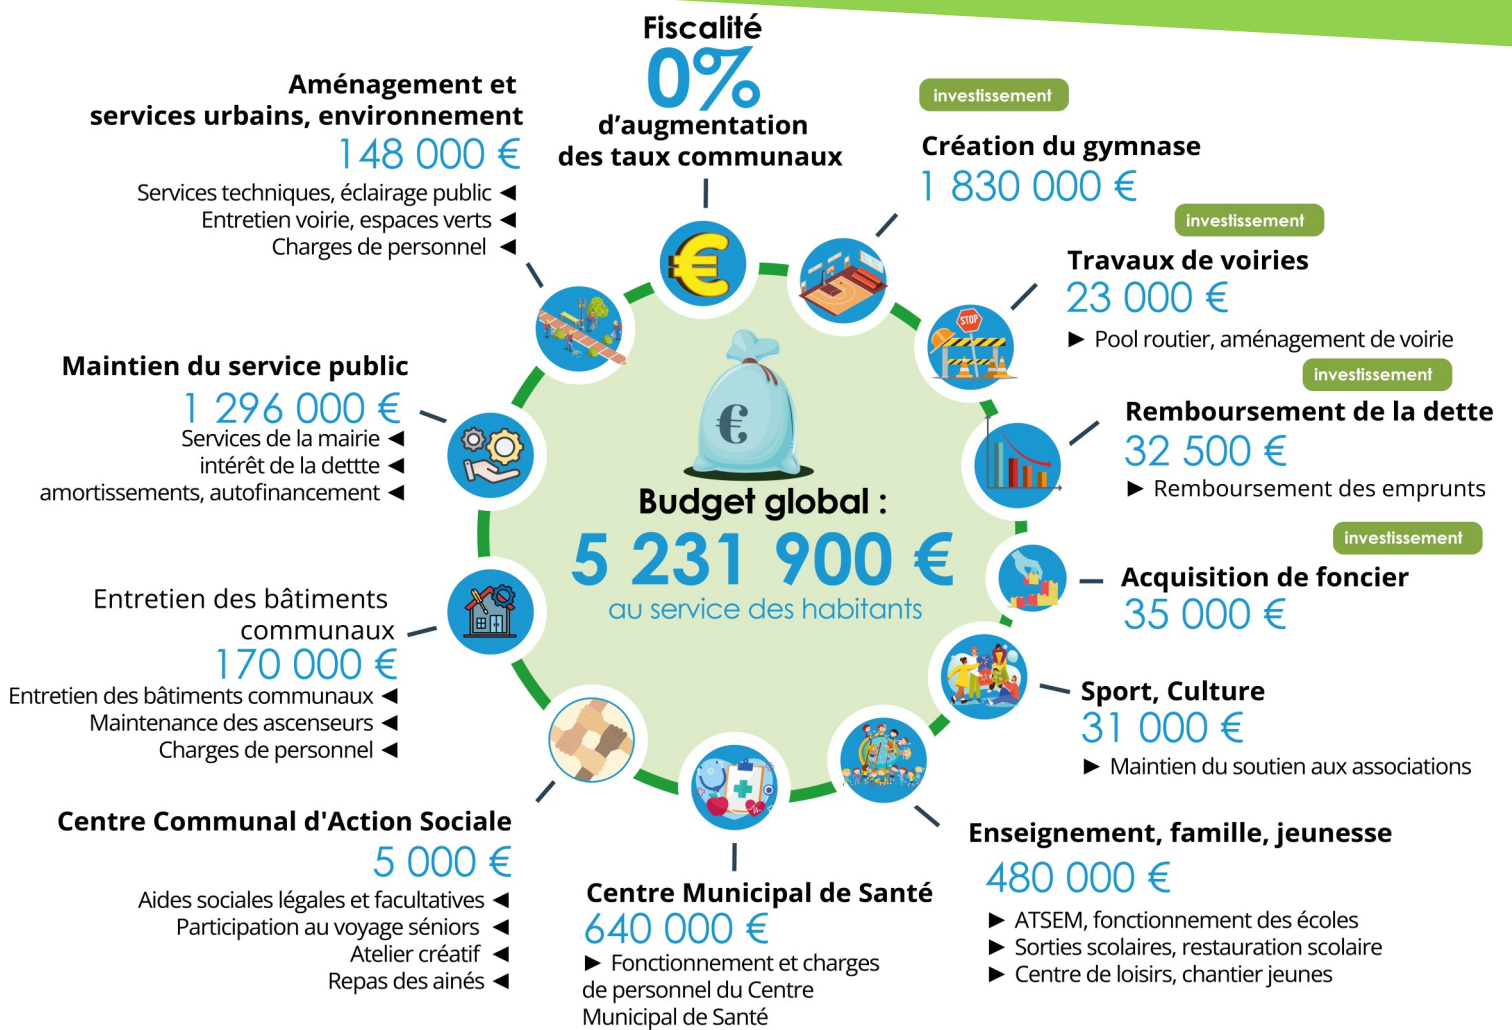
Fiscalité
0%
d'augmentation
des taux communaux

Aménagement et services urbains, environnement
148 000 €
Services techniques, éclairage public ◄
Entretien voirie, espaces verts ◄
Charges de personnel ◄

investissement
Création du gymnase
1 830 000 €

investissement
Travaux de voiries
23 000 €
► Pool routier, aménagement de voirie

Maintien du service public
1 296 000 €
Services de la mairie ◄
intérêt de la dettte ◄
amortissements, autofinancement ◄

investissement
Remboursement de la dette
32 500 €
► Remboursement des emprunts

€

Budget global :
5 231 900 €
au service des habitants

investissement
Acquisition de foncier
35 000 €

Entretien des bâtiments communaux
170 000 €
Entretien des bâtiments communaux ◄
Maintenance des ascenseurs ◄
Charges de personnel ◄

Sport, Culture
31 000 €
► Maintien du soutien aux associations

Centre Communal d'Action Sociale
5 000 €
Aides sociales légales et facultatives ◄
Participation au voyage séniors ◄
Atelier créatif ◄
Repas des ainés ◄

Centre Municipal de Santé
640 000 €
► Fonctionnement et charges de personnel du Centre Municipal de Santé

Enseignement, famille, jeunesse
480 000 €
► ATSEM, fonctionnement des écoles
► Sorties scolaires, restauration scolaire
► Centre de loisirs, chantier jeunes